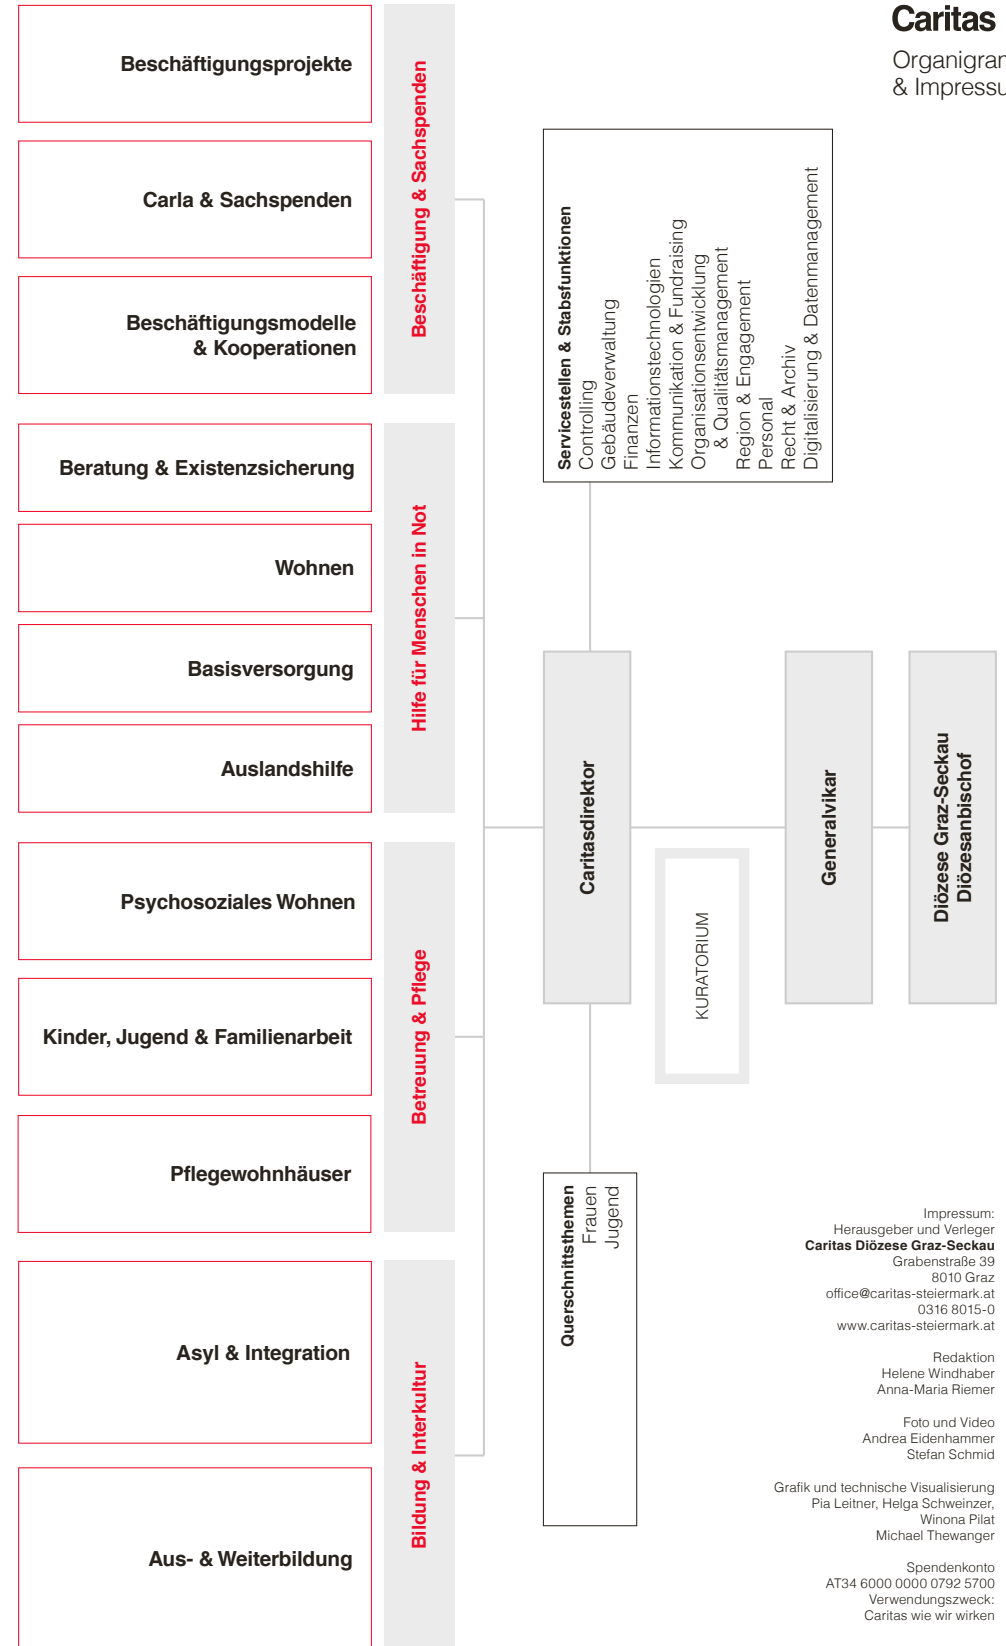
Caritas

Organigram
& Impressu

Beschäftigungsprojekte

Carla & Sachspenden

Beschäftigungsmodelle & Kooperationen

Beschäftigung & Sachspenden

Beratung & Existenzsicherung

Wohnen

Basisversorgung

Auslandshilfe

Hilfe für Menschen in Not

Psychosoziales Wohnen

Kinder, Jugend & Familienarbeit

Pflegewohnhäuser

Betreuung & Pflege

Asyl & Integration

Aus- & Weiterbildung

Bildung & Interkultur

Servicestellen & Stabsfunktionen
Controlling
Gebäudeverwaltung
Finanzen
Informationstechnologien
Kommunikation & Fundraising
Organisationsentwicklung & Qualitätsmanagement
Region & Engagement
Personal
Recht & Archiv
Digitalisierung & Datenmanagement

Caritasdirektor

KURATORIUM

Generalvikar

Diözese Graz-Seckau
Diözesanbischof

Querschnittsthemen
Frauen
Jugend

Impressum:
Herausgeber und Verleger
Caritas Diözese Graz-Seckau
Grabenstraße 39
8010 Graz
office@caritas-steiermark.at
0316 8015-0
www.caritas-steiermark.at

Redaktion
Helene Windhaber
Anna-Maria Riemer

Foto und Video
Andrea Eidenhammer
Stefan Schmid

Grafik und technische Visualisierung
Pia Leitner, Helga Schweinzer,
Winona Pilat
Michael Thewanger

Spendenkonto
AT34 6000 0000 0792 5700
Verwendungszweck:
Caritas wie wir wirken